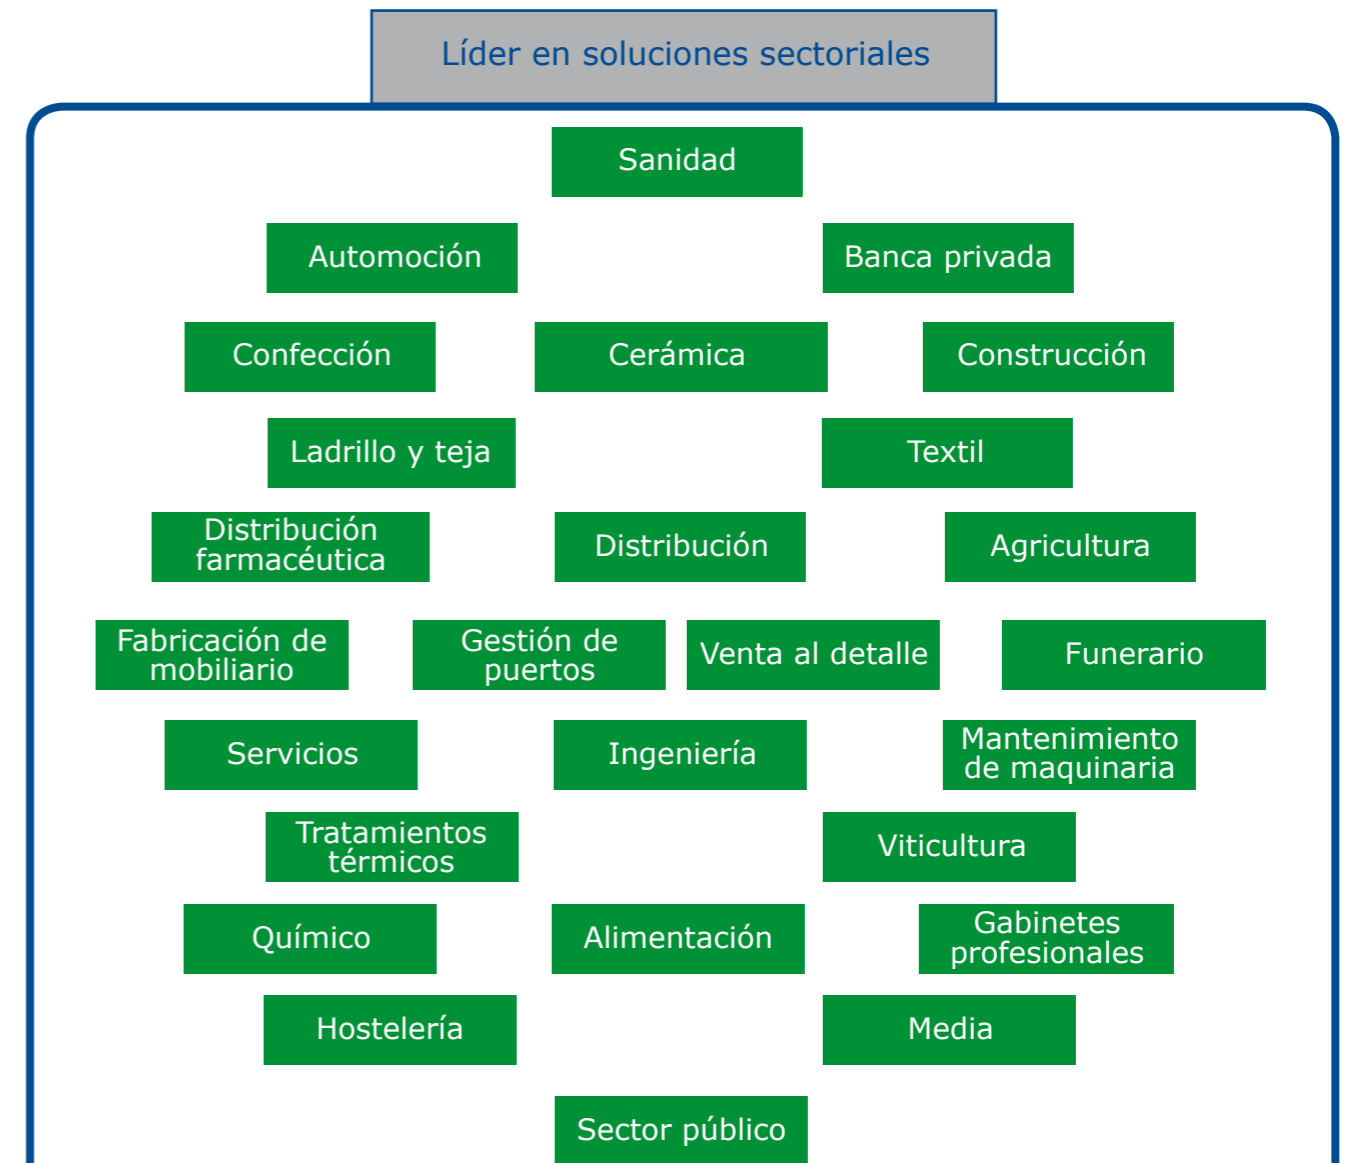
Líder en soluciones sectoriales

Sanidad

Automoción

Banca privada

Confección

Cerámica

Construcción

Ladrillo y teja

Textil

Distribución farmacéutica

Distribución

Agricultura

Fabricación de mobiliario

Gestión de puertos

Venta al detalle

Funerario

Servicios

Ingeniería

Mantenimiento de maquinaria

Tratamientos térmicos

Viticultura

Químico

Alimentación

Gabinetes profesionales

Hostelería

Media

Sector público